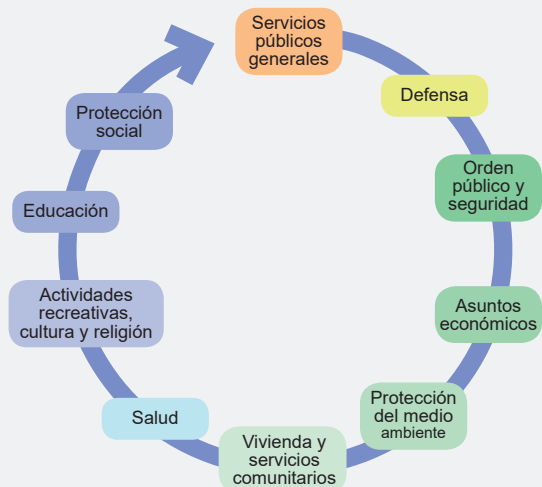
Servicios públicos generales

Defensa

Orden público y seguridad

Asuntos económicos

Protección del medio ambiente

Vivienda y servicios comunitarios

Salud

Actividades recreativas, cultura y religión

Educación

Protección social